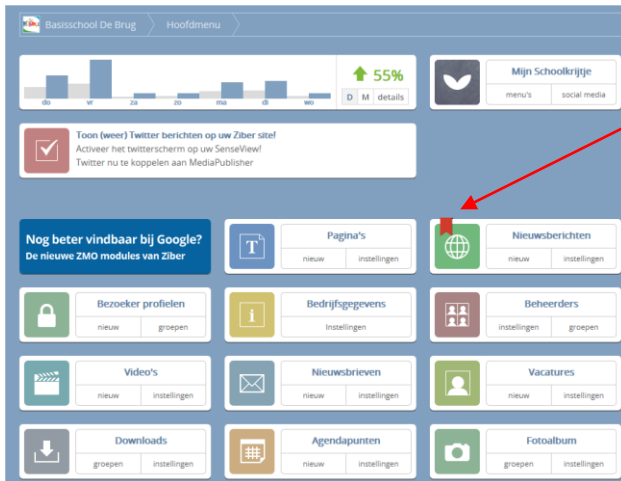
Basisschool De Brug | Hoofdmenu

do vr za zo ma di wo

55%

D M details

Mijn Schoolkrijtje
menu's | social media

Toon (weer) Twitter berichten op uw Ziber site!
Activeer het twitterscherm op uw SenseView!
Twitter nu te koppelen aan MediaPublisher

Nog beter vindbaar bij Google?
De nieuwe ZMO modules van Ziber

Pagina's
nieuw | instellingen

Nieuwsberichten
nieuw | instellingen

Bezoeker profielen
nieuw | groepen

Bedrijfsgegevens
Instellingen

Beheerders
instellingen | groepen

Video's
nieuw | instellingen

Nieuwsbrieven
nieuw | instellingen

Vacatures
nieuw | instellingen

Downloads
groepen | instellingen

Agendapunten
nieuw | instellingen

Fotoalbum
groepen | instellingen